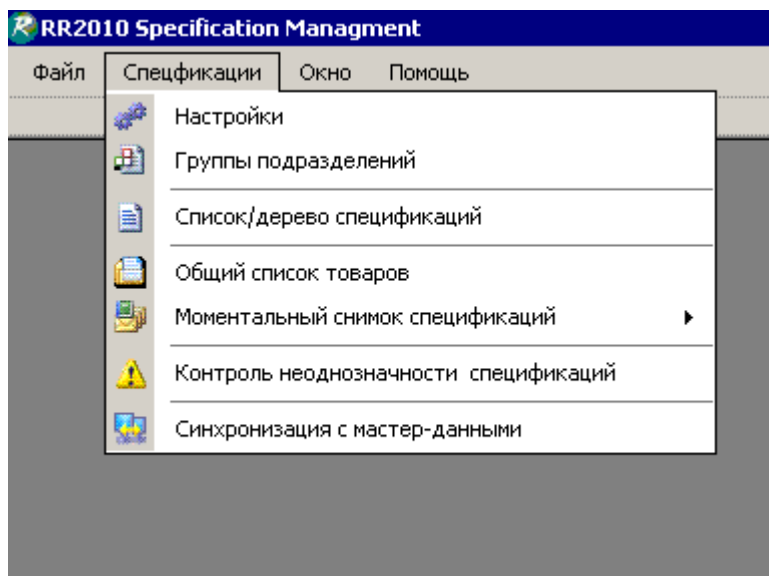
RR2010 Specification Managment

Файл Спецификации Окно Помощь

Настройки
Группы подразделений
Список/дерево спецификаций
Общий список товаров
Моментальный снимок спецификаций
Контроль неоднозначности спецификаций
Синхронизация с мастер-данными